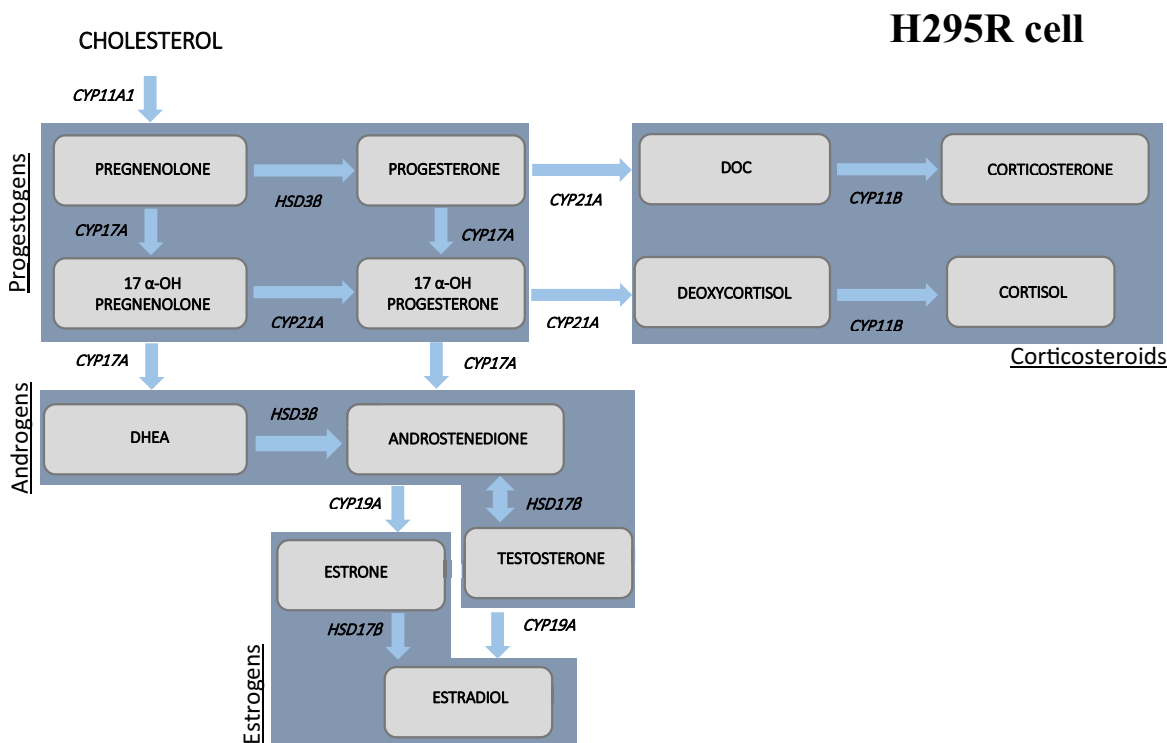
H295R cell

CHOLESTEROL

CYP11A1

Progestogens

PREGNENOLONE

HSD3B

PROGESTERONE

CYP17A

CYP17A

17 α-OH PREGNENOLONE

CYP21A

17 α-OH PROGESTERONE

CYP21A

DOC

CYP11B

CORTICOSTERONE

CYP21A

DEOXYCORTISOL

CYP11B

CORTISOL

Corticosteroids

CYP17A

CYP17A

Androgens

DHEA

HSD3B

ANDROSTENEDIONE

CYP19A

HSD17B

ESTRONE

TESTOSTERONE

HSD17B

CYP19A

Estrogens

ESTRADIOL